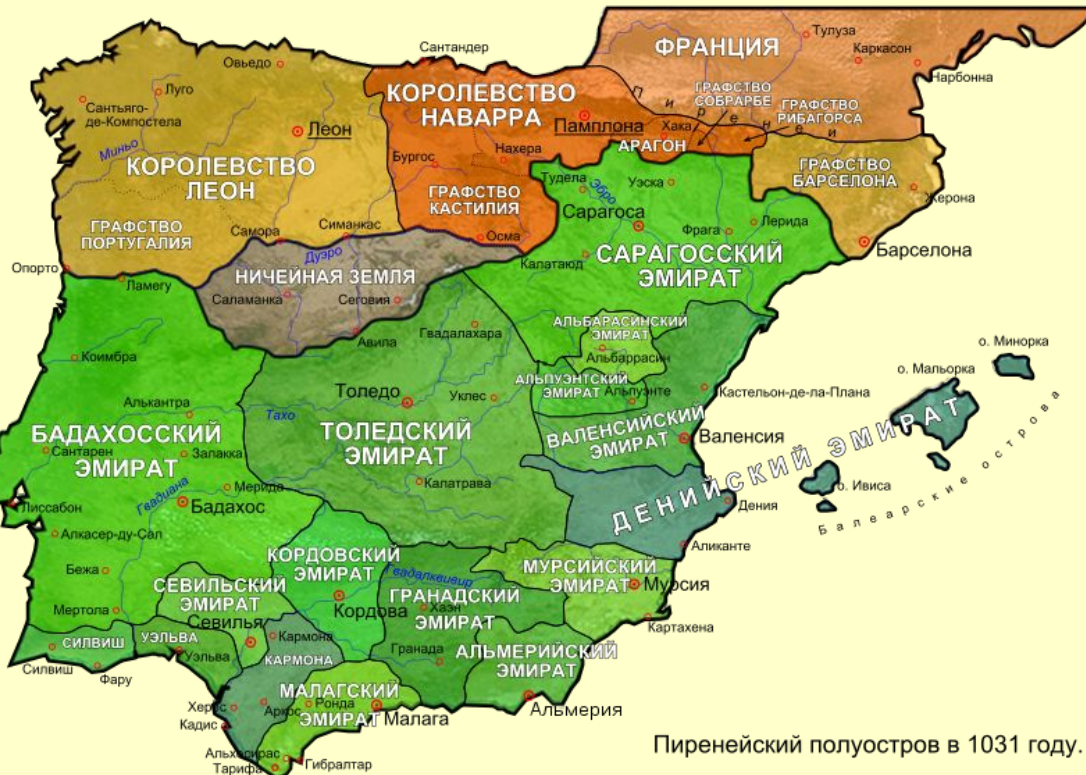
ФРАНЦИЯ
Тулуза
Каркасон
Нарбонна
Сантандер
Овьедо
Луго
Сантьяго-де-Компостела
Леон
Миньо
КОРОЛЕВСТВО ЛЕОН
КОРОЛЕВСТВО НАВАРРА
Памплона
Бургос
Нахера
Пиренеи
ГРАФСТВО СОБРАРБЕ
ГРАФСТВО РИБАГОРСА
Хака
АРАГОН
ГРАФСТВО КАСТИЛИЯ
ГРАФСТВО БАРСЕЛОНА
Жерона
Тудела
Эбро
Уэска
Сарагоса
Фрага
Лерида
Барселона
ГРАФСТВО ПОРТУГАЛИЯ
Самора
Симанкас
Осма
Дуэро
Опорто
Ламегу
НИЧЕЙНАЯ ЗЕМЛЯ
Саламанка
Сеговия
Калатаюд
САРАГОССКИЙ ЭМИРАТ
Гвадалахара
Авила
АЛЬБАРАСИНСКИЙ ЭМИРАТ
Альбаррасин
о. Минорка
о. Мальорка
Коимбра
Толедо
Уклес
АЛЬПУЭНТСКИЙ ЭМИРАТ
Альпуэнте
Кастельон-де-ла-Плана
Алькантра
Тахо
ТОЛЕДСКИЙ ЭМИРАТ
ВАЛЕНСИЙСКИЙ ЭМИРАТ
Валенсия
ДЕНИЙСКИЙ ЭМИРАТ
Балеарские острова
БАДАХОССКИЙ ЭМИРАТ
Сантарен
Залакка
Мерида
Калатрава
о. Ивиса
Лиссабон
Гвадиана
Бадахос
Дения
Алкасер-ду-Сал
Аликанте
КОРДОВСКИЙ ЭМИРАТ
Бежа
СЕВИЛЬСКИЙ ЭМИРАТ
Гвадалквивир
МУРСИЙСКИЙ ЭМИРАТ
Мурсия
Мертола
Кордова
ГРАНАДСКИЙ ЭМИРАТ
Хаэн
Севилья
Картахена
СИЛВИШ
УЭЛЬВА
Уэльва
Кармона
КАРМОНА
Гранада
АЛЬМЕРИЙСКИЙ ЭМИРАТ
Силвиш
Фару
МАЛАГСКИЙ ЭМИРАТ
Херес
Ронда
Аркос
Малага
Альмерия
Кадис
Альхесирас
Тарифа
Гибралтар
Пиренейский полуостров в 1031 году.